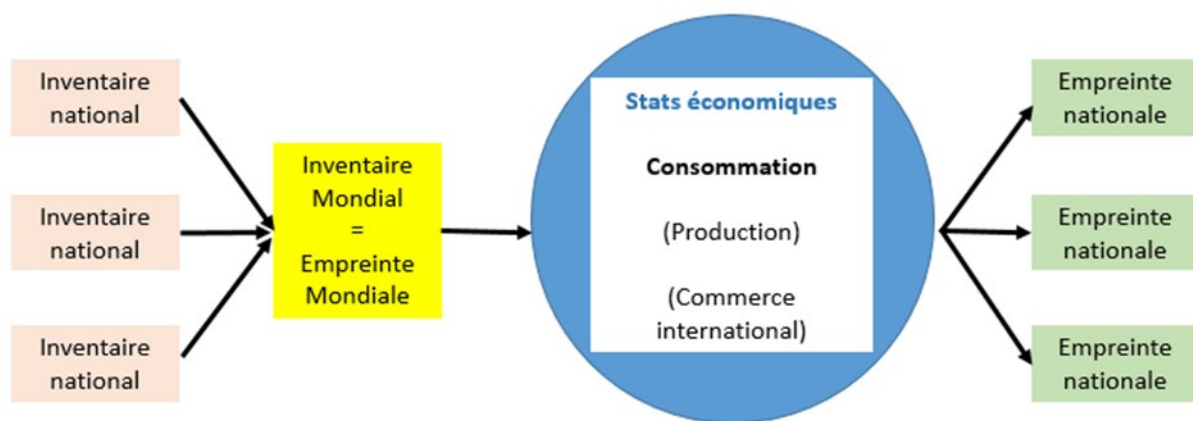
Inventaire national

Inventaire national

Inventaire national

Inventaire Mondial = Empreinte Mondiale

Stats économiques

Consommation

(Production)

(Commerce international)

Empreinte nationale

Empreinte nationale

Empreinte nationale